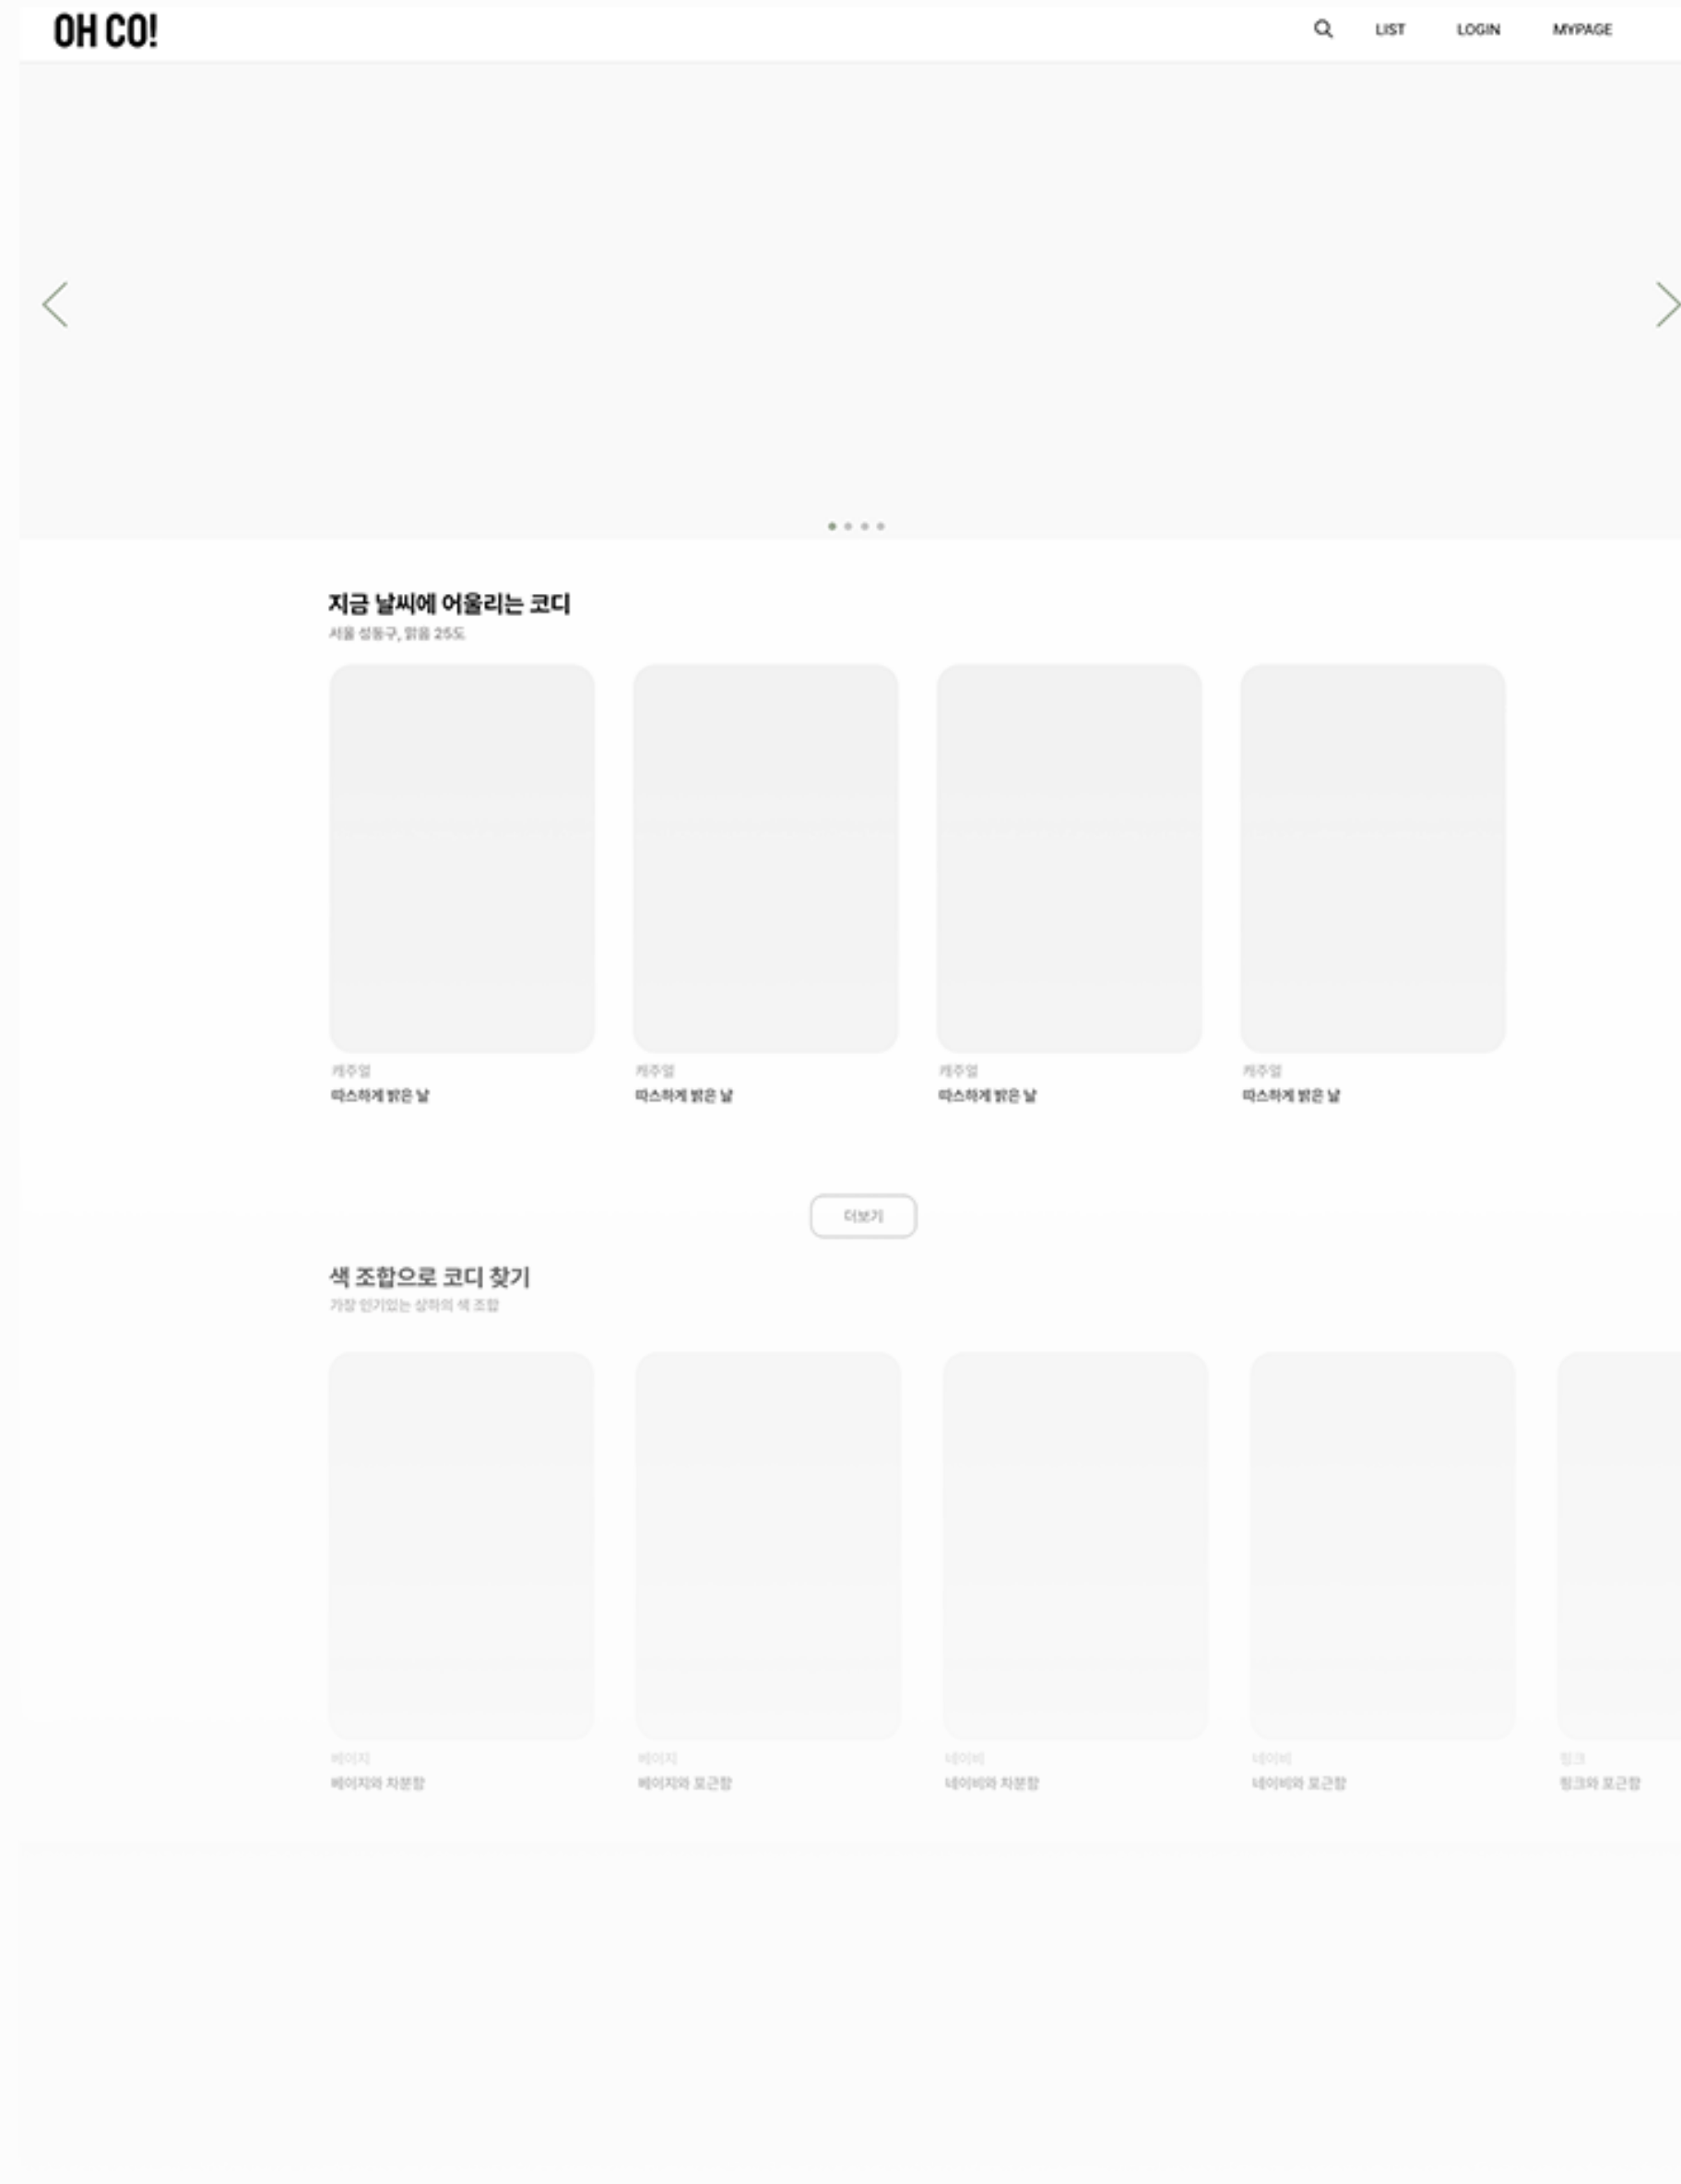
OH CO!

LIST LOGIN MYPAGE

지금 날씨에 어울리는 코디
서울 성동구, 맑음 25도

캐주얼
따스하게 밝은 날

캐주얼
따스하게 밝은 날

캐주얼
따스하게 밝은 날

캐주얼
따스하게 밝은 날

더보기

색 조합으로 코디 찾기
가장 인기있는 상하의 색 조합

베이지
베이지와 차분함

베이지
베이지와 포근함

네이비
네이비와 차분함

네이비
네이비와 포근함

핑크
핑크와 포근함